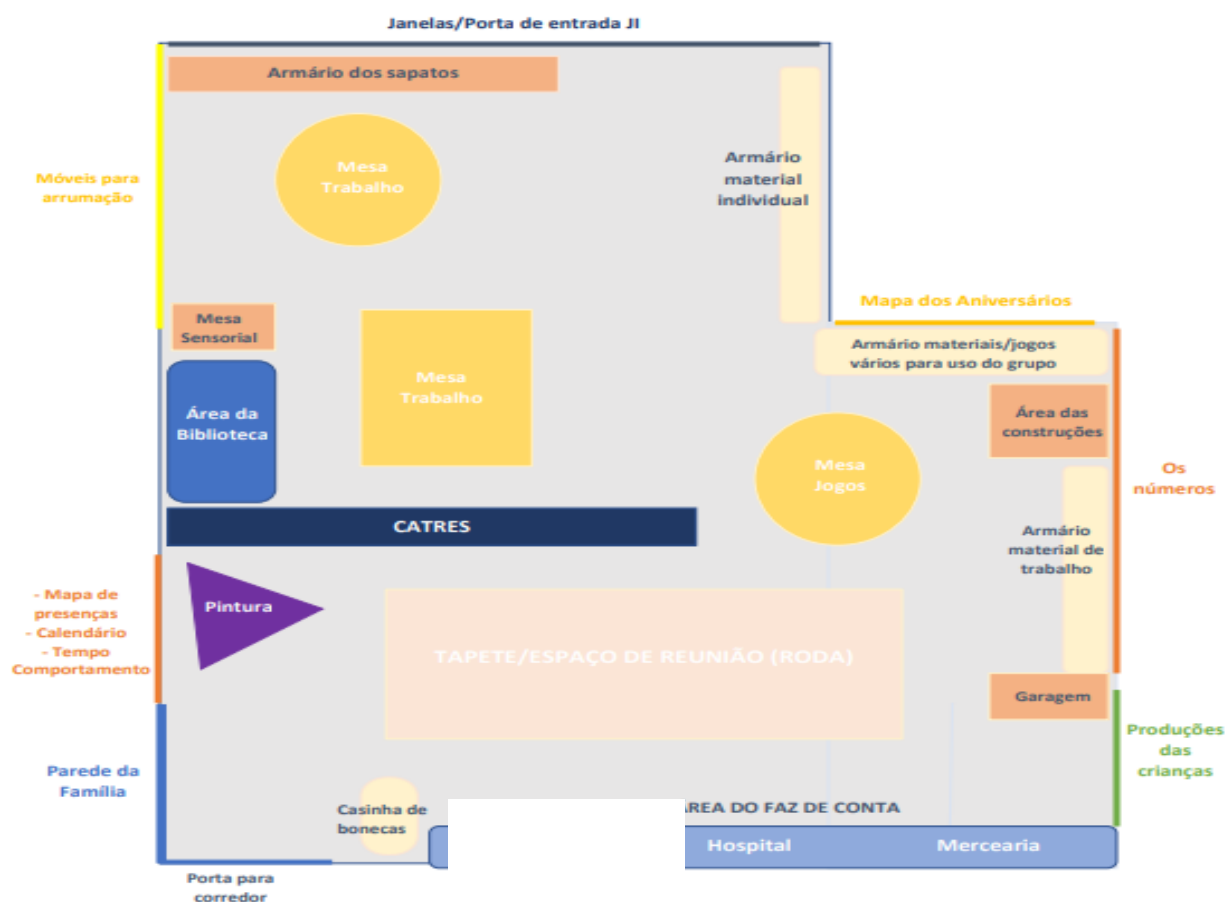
Janelas/Porta de entrada JI

Armário dos sapatos

Móveis para arrumação

Mesa Trabalho

Armário material individual

Mapa dos Aniversários

Mesa Sensorial

Mesa Trabalho

Armário materiais/jogos vários para uso do grupo

Área da Biblioteca

Área das construções

Mesa Jogos

Os números

CATRES

Armário material de trabalho

- Mapa de presenças
- Calendário
- Tempo
Comportamento

Pintura

TAPETE/ESPAÇO DE REUNIÃO (RODA)

Garagem

Produções das crianças

Parede da Família

Casinha de bonecas

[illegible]AREA DO FAZ DE CONTA

Hospital

Mercearia

Porta para corredor